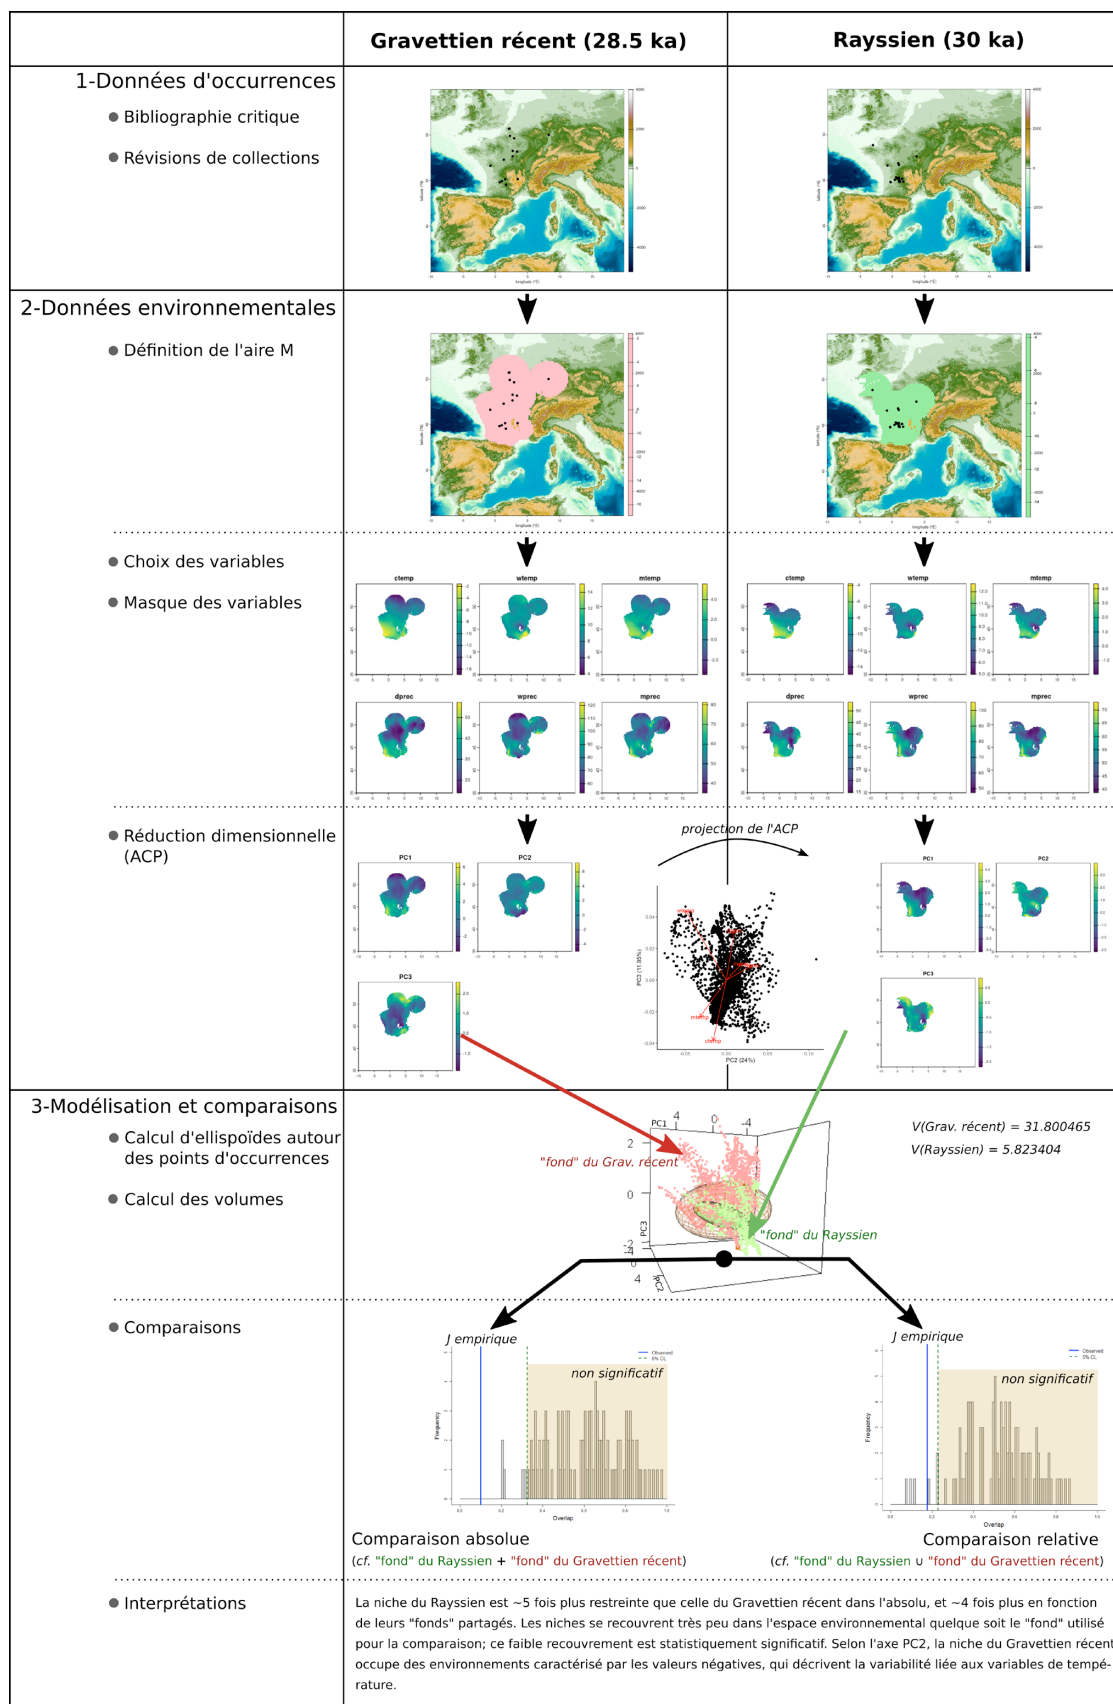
| | Gravettien récent (28.5 ka) | Rayssien (30 ka) |
|---|---|---|
| 1-Données d'occurrences | | |

1-Données d'occurrences

Bibliographie critique

Révisions de collections

2-Données environnementales

Définition de l'aire M

Choix des variables

Masque des variables

ctemp wtemp mtemp

dprec wprec mprec

ctemp wtemp mtemp

dprec wprec mprec

Réduction dimensionnelle (ACP)

projection de l'ACP

PC1 PC2

PC3

PC1 PC2

PC3

3-Modélisation et comparaisons

Calcul d'ellispoïdes autour des points d'occurrences

Calcul des volumes

V(Grav. récent) = 31.800465

V(Rayssien) = 5.823404

"fond" du Grav. récent

"fond" du Rayssien

PC1 PC3 PC2

Comparaisons

J empirique

non significatif

J empirique

non significatif

Comparaison absolue

(cf. "fond" du Rayssien + "fond" du Gravettien récent)

Comparaison relative

(cf. "fond" du Rayssien ∪ "fond" du Gravettien récent)

Interprétations

La niche du Rayssien est ~5 fois plus restreinte que celle du Gravettien récent dans l'absolu, et ~4 fois plus en fonction de leurs "fonds" partagés. Les niches se recouvrent très peu dans l'espace environnemental quelque soit le "fond" utilisé pour la comparaison; ce faible recouvrement est statistiquement significatif. Selon l'axe PC2, la niche du Gravettien récent occupe des environnements caractérisé par les valeurs négatives, qui décrivent la variabilité liée aux variables de température.